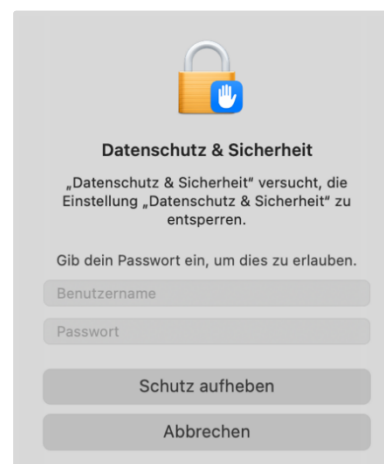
Datenschutz & Sicherheit

„Datenschutz & Sicherheit“ versucht, die Einstellung „Datenschutz & Sicherheit“ zu entsperren.

Gib dein Passwort ein, um dies zu erlauben.

Benutzername

Passwort

Schutz aufheben

Abbrechen